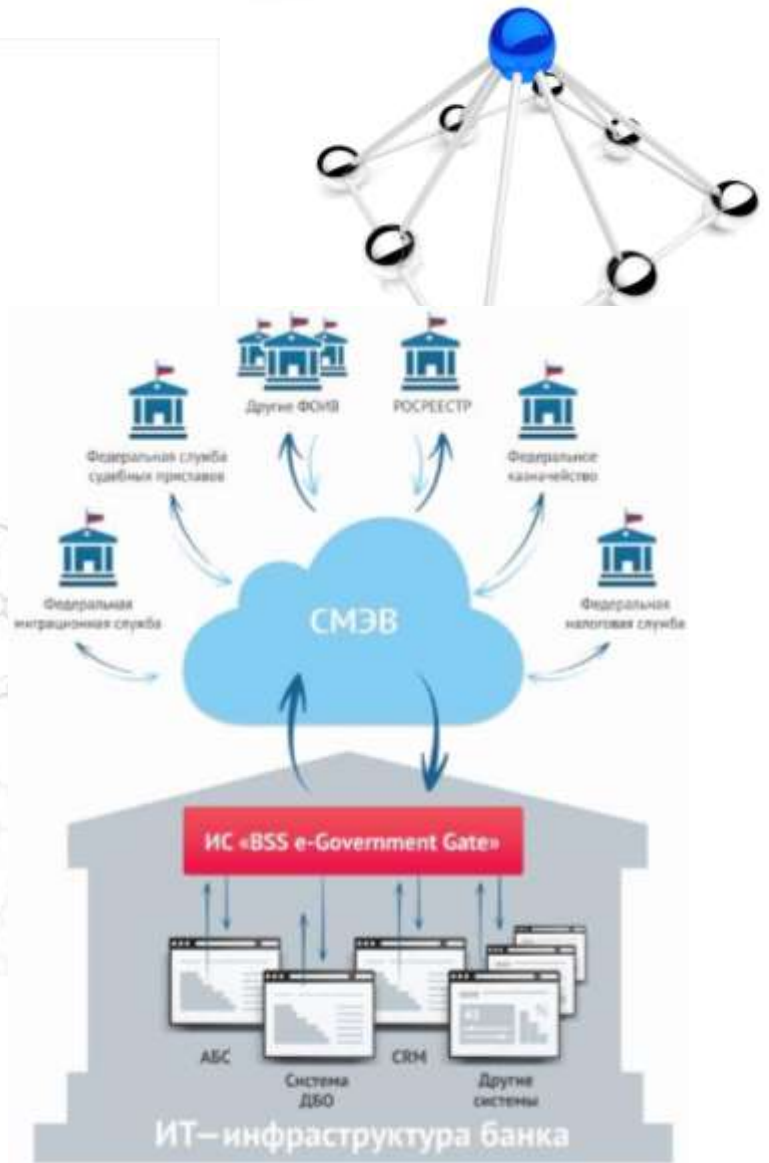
Другие ФОИВ

РОСРЕЕСТР

Федеральная служба судебных приставов

Федеральное казначейство

Федеральная миграционная служба

СМЭВ

Федеральная налоговая служба

ИС «BSS e-Government Gate»

АБС

Система ДБО

CRM

Другие системы

ИТ—инфраструктура банка